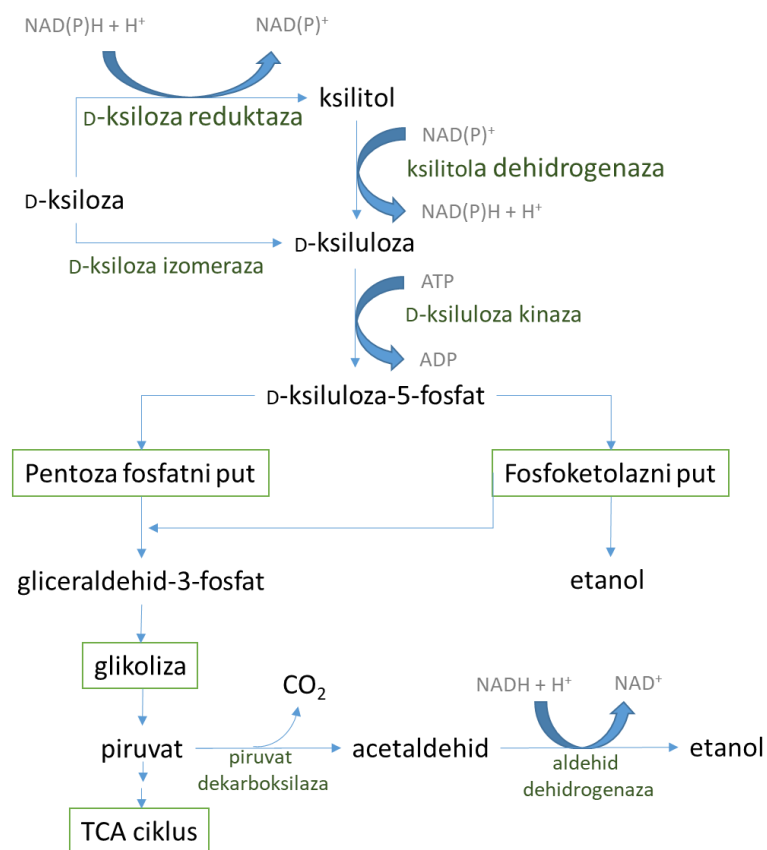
NAD(P)H + H⁺

NAD(P)⁺

ksilitol

D-ksiloza reduktaza

NAD(P)⁺

ksilitola dehidrogenaza

D-ksiloza

NAD(P)H + H⁺

D-ksiluloza

D-ksiloza izomeraza

ATP

D-ksiluloza kinaza

ADP

D-ksiluloza-5-fosfat

Pentoza fosfatni put

Fosfoketolazni put

gliceraldehid-3-fosfat

etanol

glikoliza

$CO_2$

NADH + H⁺

NAD⁺

piruvat

piruvat dekarboksilaza

acetaldehid

aldehid dehidrogenaza

etanol

TCA ciklus